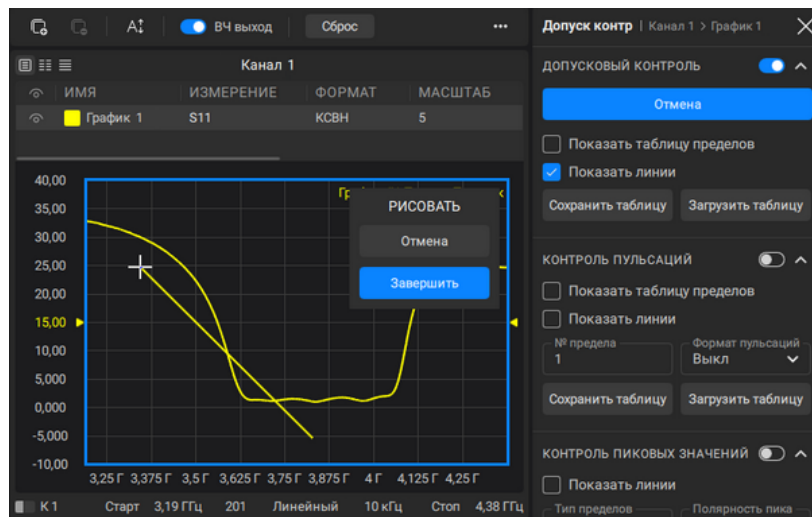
A↕ ВЧ выход Сброс •••

Канал 1

| ИМЯ | ИЗМЕРЕНИЕ | ФОРМАТ | МАСШТАБ |
|---|---|---|---|
| График 1 | S11 | КСВН | 5 |

40,00
35,00
30,00
25,00
20,00
15,00
10,00
5,000
0,000
-5,000
-10,00

Гр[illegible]

РИСОВАТЬ
Отмена
Завершить

3,25 Г 3,375 Г 3,5 Г 3,625 Г 3,75 Г 3,875 Г 4 Г 4,125 Г 4,25 Г

К 1 Старт 3,19 ГГц 201 Линейный 10 кГц Стоп 4,38 ГГц

Допуск контр | Канал 1 > График 1

ДОПУСКОВЫЙ КОНТРОЛЬ
Отмена
Показать таблицу пределов
Показать линии
Сохранить таблицу Загрузить таблицу

КОНТРОЛЬ ПУЛЬСАЦИЙ
Показать таблицу пределов
Показать линии
№ предела
1
Формат пульсаций
Выкл
Сохранить таблицу Загрузить таблицу

КОНТРОЛЬ ПИКОВЫХ ЗНАЧЕНИЙ
Показать линии
Тип пределов
Полярность пика